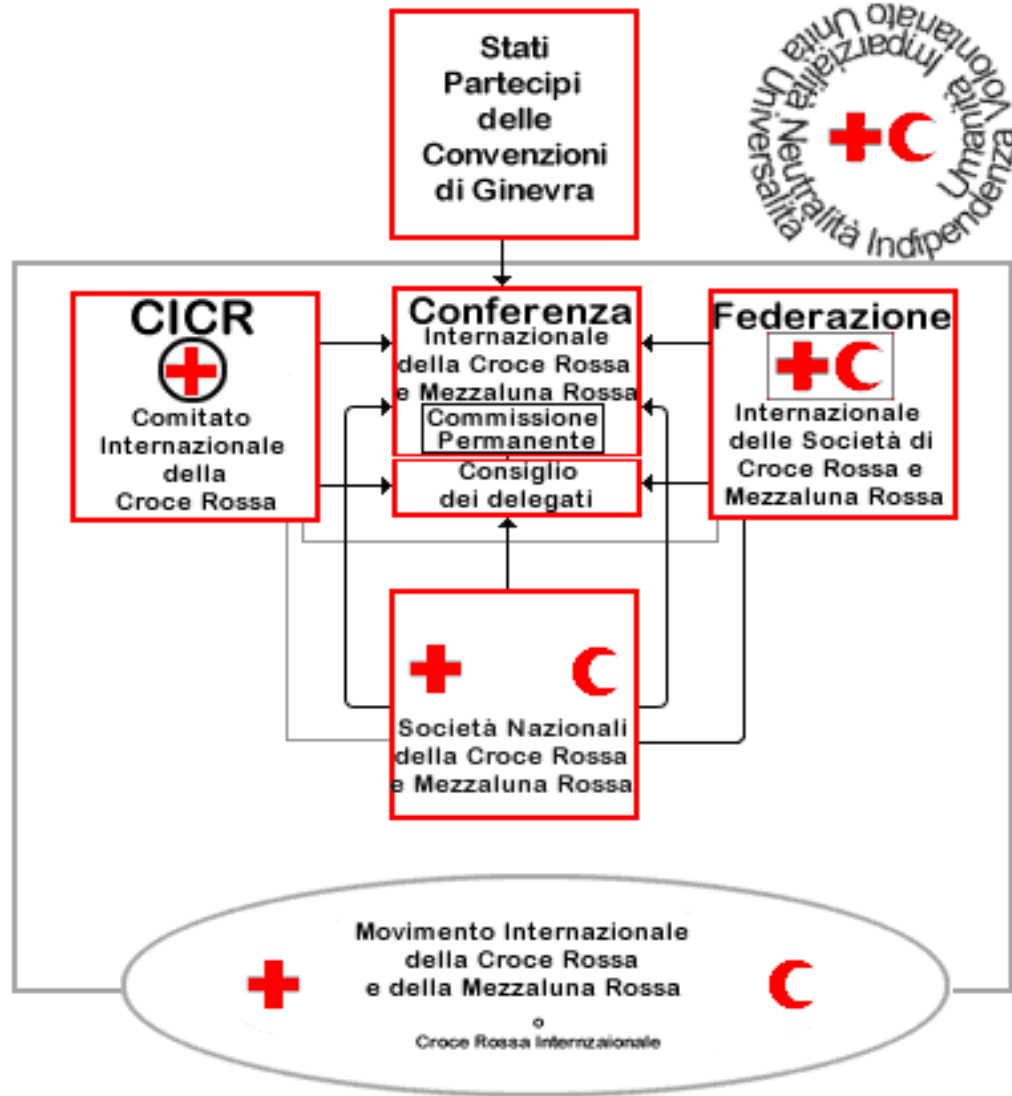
Stati Partecipi delle Convenzioni di Ginevra

Umanità Imparzialità Neutralità Indipendenza Volontariato Unità Universalità

CICR
Comitato Internazionale della Croce Rossa

Conferenza
Internazionale della Croce Rossa e Mezzaluna Rossa
Commissione Permanente
Consiglio dei delegati

Federazione
Internazionale delle Società di Croce Rossa e Mezzaluna Rossa

Società Nazionali della Croce Rossa e Mezzaluna Rossa

Movimento Internazionale della Croce Rossa e della Mezzaluna Rossa
o
Croce Rossa Internzaionale